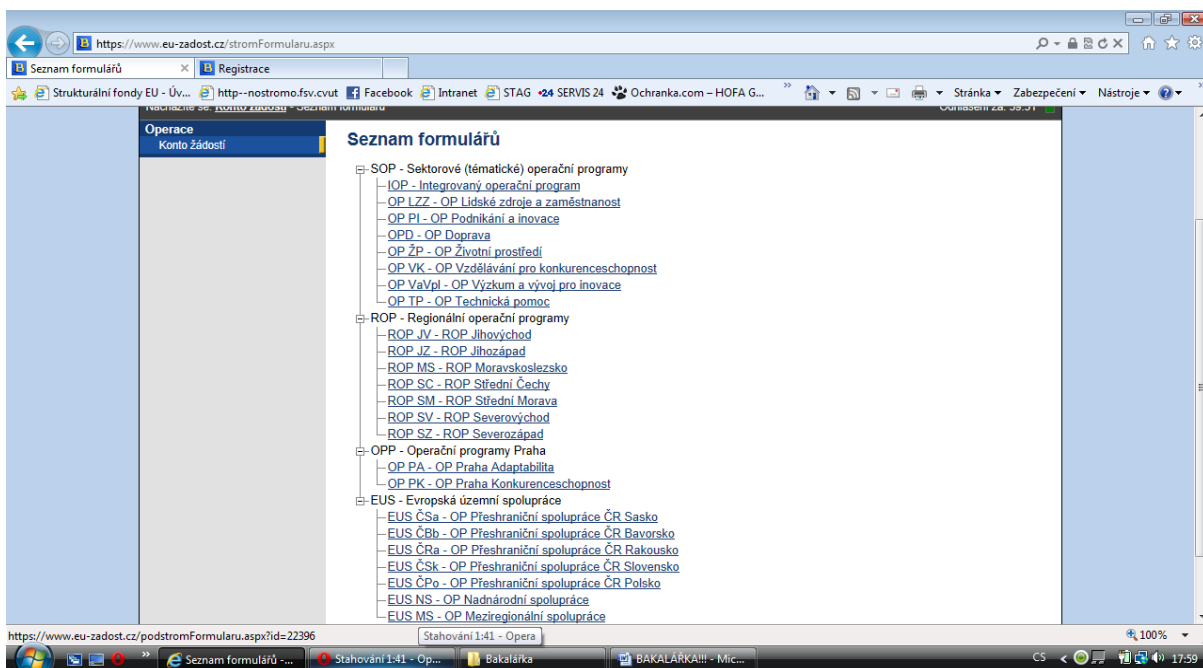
https://www.eu-zadost.cz/stromFormularu.aspx

Seznam formulářů
Registrace

Strukturální fondy EU - Úv... http--nostromo.fsv.cvut Facebook Intranet STAG 24 SERVIS 24 Ochranka.com – HOFA G...
Stránka Zabezpečení Nástroje

Naleznete se: Konto žádostí - Seznam formulářů
Odhlášení za: 39:51

Operace
Konto žádostí

Seznam formulářů

SOP - Sektorové (tématické) operační programy
IOP - Integrovaný operační program
OP LZZ - OP Lidské zdroje a zaměstnanost
OP PI - OP Podnikání a inovace
OPD - OP Doprava
OP ŽP - OP Životní prostředí
OP VK - OP Vzdělávání pro konkurenceschopnost
OP VaVpI - OP Výzkum a vývoj pro inovace
OP TP - OP Technická pomoc
ROP - Regionální operační programy
ROP JV - ROP Jihovýchod
ROP JZ - ROP Jihozápad
ROP MS - ROP Moravskoslezsko
ROP SC - ROP Střední Čechy
ROP SM - ROP Střední Morava
ROP SV - ROP Severovýchod
ROP SZ - ROP Severozápad
OPP - Operační programy Praha
OP PA - OP Praha Adaptabilita
OP PK - OP Praha Konkurenceschopnost
EUS - Evropská územní spolupráce
EUS ČSa - OP Přeshraniční spolupráce ČR Sasko
EUS ČBb - OP Přeshraniční spolupráce ČR Bavorsko
EUS ČRa - OP Přeshraniční spolupráce ČR Rakousko
EUS ČSk - OP Přeshraniční spolupráce ČR Slovensko
EUS ČPo - OP Přeshraniční spolupráce ČR Polsko
EUS NS - OP Nadnárodní spolupráce
EUS MS - OP Meziregionální spolupráce

https://www.eu-zadost.cz/podstromFormularu.aspx?id=22396
Stahování 1:41 - Opera
100%

Seznam formulářů - ...
Stahování 1:41 - Op...
Bakalářka
BAKALÁŘKA!!! - Mic...
CS
17:59